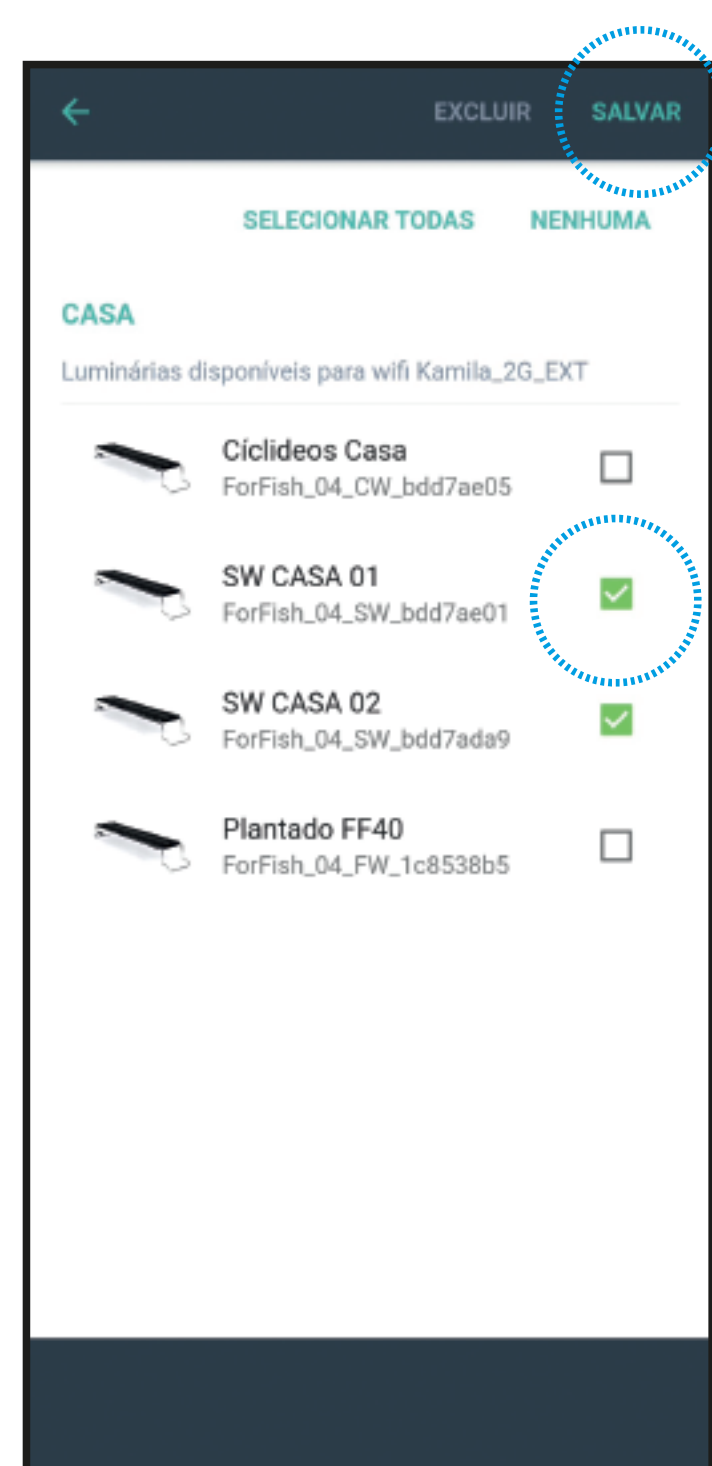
EXCLUIR SALVAR

SELECIONAR TODAS NENHUMA

CASA

Luminárias disponíveis para wifi Kamila_2G_EXT

Cíclideos Casa
ForFish_04_CW_bdd7ae05

SW CASA 01
ForFish_04_SW_bdd7ae01

SW CASA 02
ForFish_04_SW_bdd7ada9

Plantado FF40
ForFish_04_FW_1c8538b5